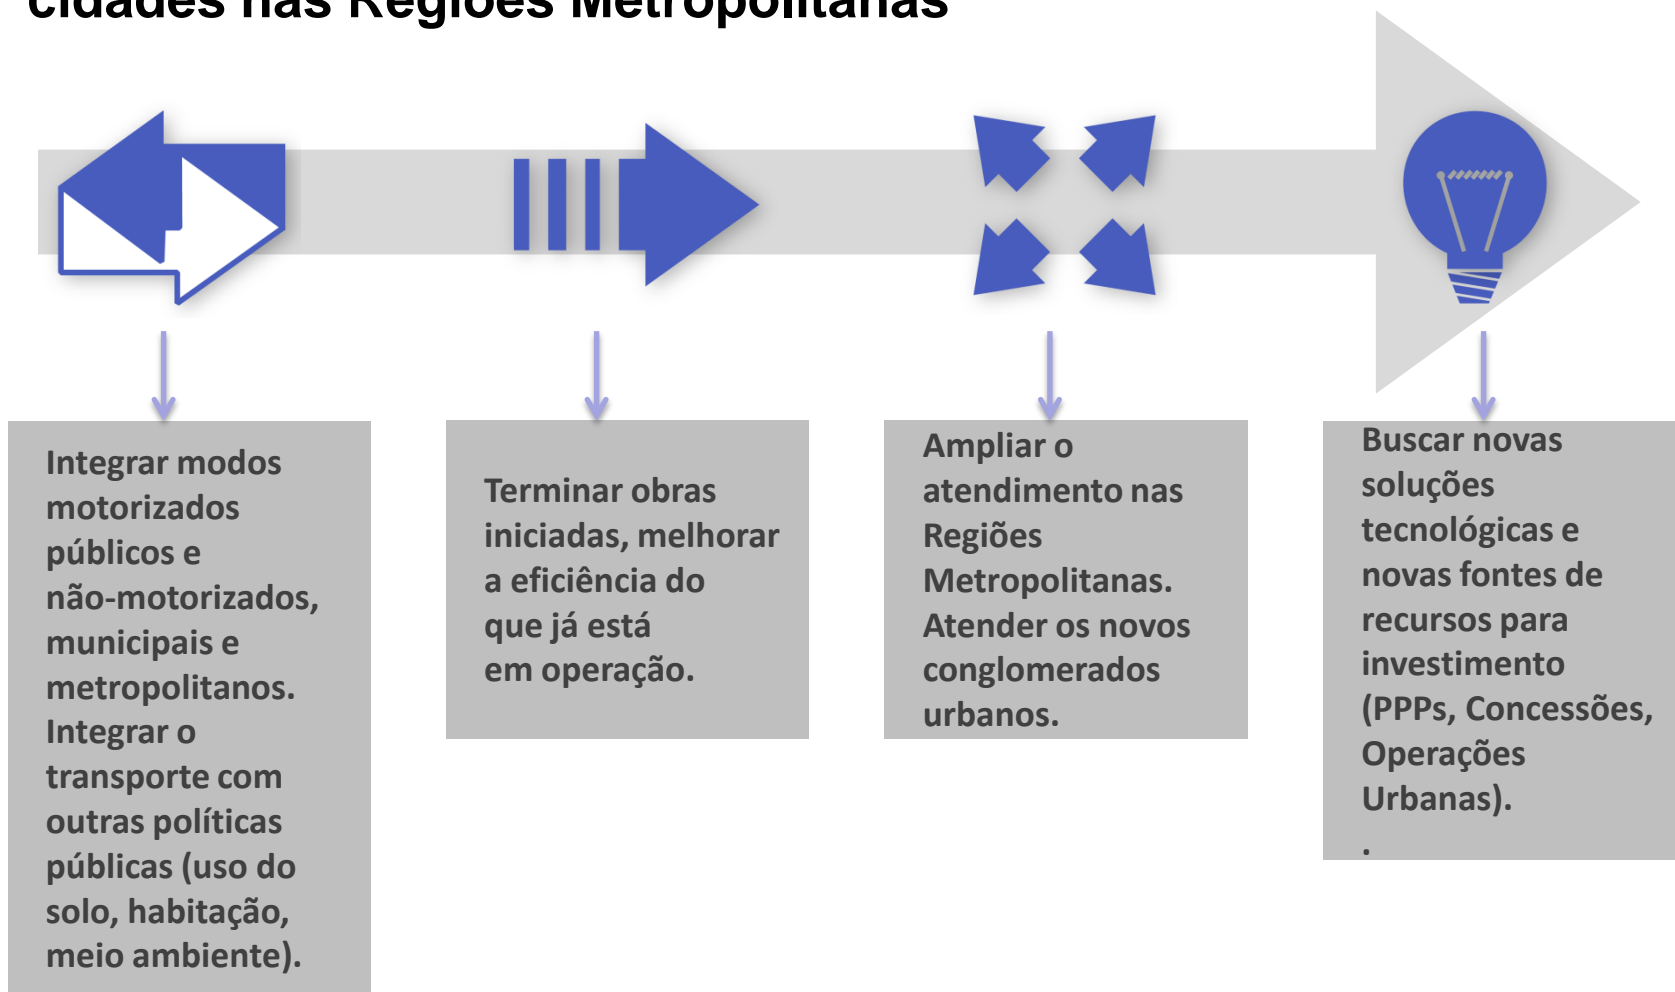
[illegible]cidades nas Regiões Metropolitanas

Integrar modos motorizados públicos e não-motorizados, municipais e metropolitanos. Integrar o transporte com outras políticas públicas (uso do solo, habitação, meio ambiente).

Terminar obras iniciadas, melhorar a eficiência do que já está em operação.

Ampliar o atendimento nas Regiões Metropolitanas. Atender os novos conglomerados urbanos.

Buscar novas soluções tecnológicas e novas fontes de recursos para investimento (PPPs, Concessões, Operações Urbanas).
.